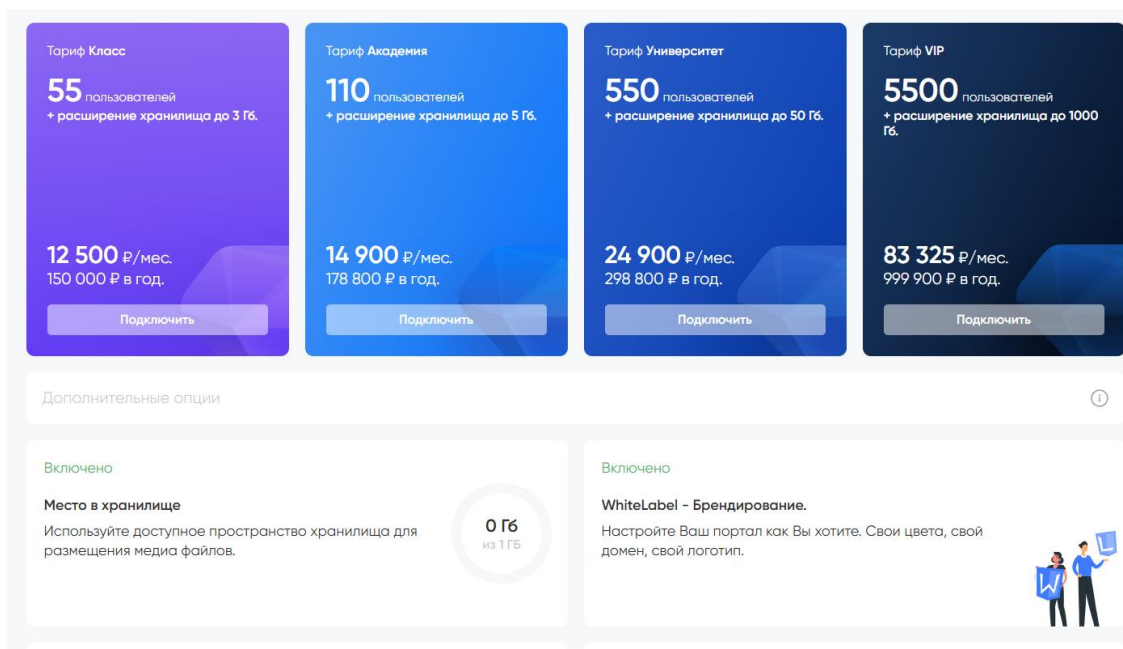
Тариф **Класс**

55 пользователей
+ расширение хранилища до 3 Гб.

12 500 ₽/мес.
150 000 ₽ в год.

Подключить

Тариф **Академия**

110 пользователей
+ расширение хранилища до 5 Гб.

14 900 ₽/мес.
178 800 ₽ в год.

Подключить

Тариф **Университет**

550 пользователей
+ расширение хранилища до 50 Гб.

24 900 ₽/мес.
298 800 ₽ в год.

Подключить

Тариф **VIP**

5500 пользователей
+ расширение хранилища до 1000 Гб.

83 325 ₽/мес.
999 900 ₽ в год.

Подключить

Дополнительные опции

Включено

Место в хранилище

Используйте доступное пространство хранилища для размещения медиа файлов.

0 Гб
из 1 ГБ

Включено

WhiteLabel - Брендирование.

Настройте Ваш портал как Вы хотите. Свои цвета, свой домен, свой логотип.